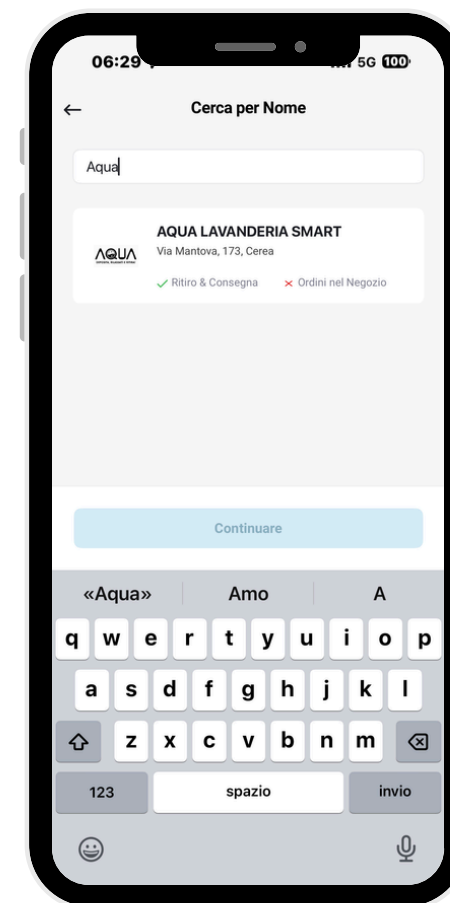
06:29

5G 100

←

Cerca per Nome

Aqua

AQUA

AQUA LAVANDERIA SMART

Via Mantova, 173, Cerea

✓ Ritiro & Consegna

× Ordini nel Negozio

Continuare

«Aqua»

Amo

A

q w e r t y u i o p

a s d f g h j k l

z x c v b n m

123

spazio

invio